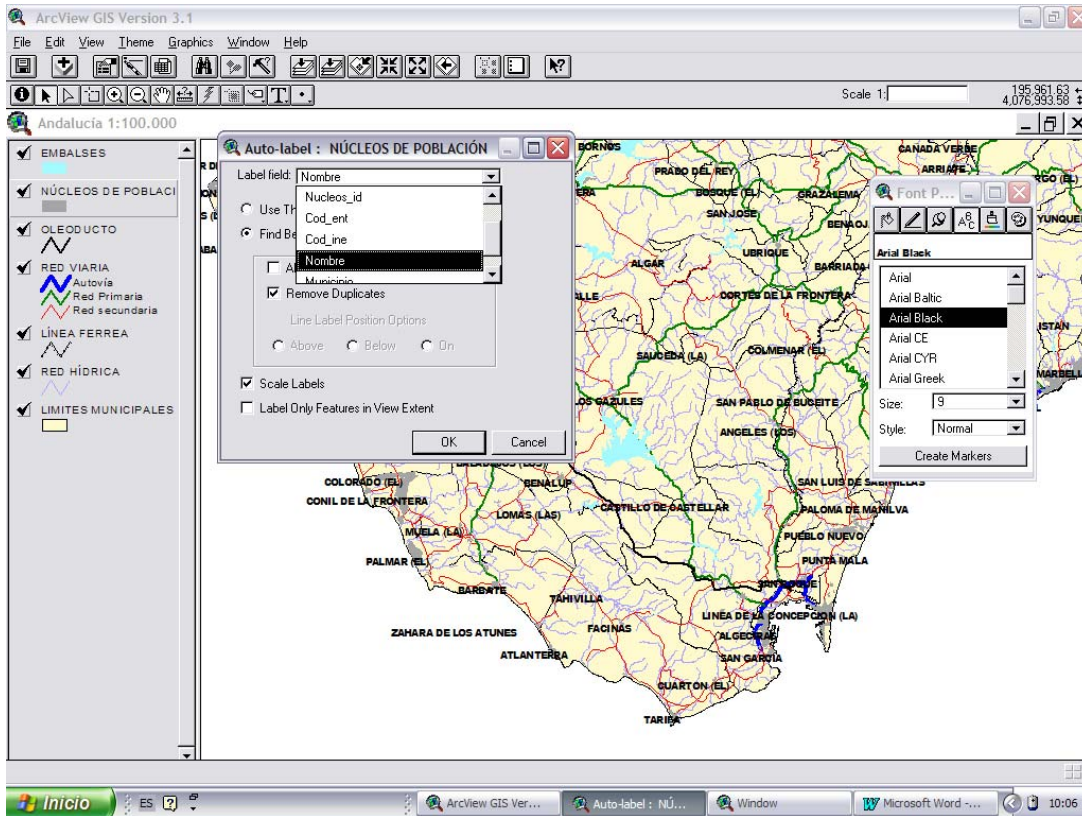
ArcView GIS Version 3.1

File Edit View Theme Graphics Window Help

Scale 1:

195,961.63
4,076,993.58

Andalucía 1:100.000

EMBALSES

NÚCLEOS DE POBLACI

OLEODUCTO

RED VIARIA
Autovía
Red Primaria
Red secundaria

LÍNEA FERREA

RED HÍDRICA

LIMITES MUNICIPALES

Auto-label : NÚCLEOS DE POBLACIÓN

Label field: Nombre

Nucleos_id
Cod_ent
Cod_ine
Nombre
Municipio

Use Th

Find Be

A

Remove Duplicates

Line Label Position Options

Above Below On

Scale Labels

Label Only Features in View Extent

OK Cancel

Font P...

Arial Black

Arial
Arial Baltic
Arial Black
Arial CE
Arial CYR
Arial Greek

Size: 9

Style: Normal

Create Markers

BORNOS
CANADA VERDE
ARRIATE
PRADO DEL REY
BOSQUE (EL)
GRAZALEMA
SAN JOSE
BENAOJ
YUNQUE
UBRIQUE
ALGAR
BARRIADA
CORTES DE LA FRONTERA
ISTAN
COLMENAR (EL)
SAUCEDA (LA)
MARBELL
LOS GAZULES
SAN PABLO DE BUCEITE
ANGELES (LOS)
COLORADO (EL)
BENALUP
SAN LUIS DE SABINILLAS
CONIL DE LA FRONTERA
CASTILLO DE CASTELLAR
PALOMA DE MANILVA
LOMAS (LAS)
MUELA (LA)
PUEBLO NUEVO
PALMAR (EL)
PUNTA MALA
BARBATE
SAN ROQUE
TAHIVILLA
LINEA DE LA CONCEPCION (LA)
FACINAS
ZAHARA DE LOS ATUNES
ALGECIRAS
ATLANTERRA
SAN GARCIA
CUARTON (EL)
TARIFA

Inicio
ES
ArcView GIS Ver...
Auto-label : NÚ...
Window
Microsoft Word -...
10:06